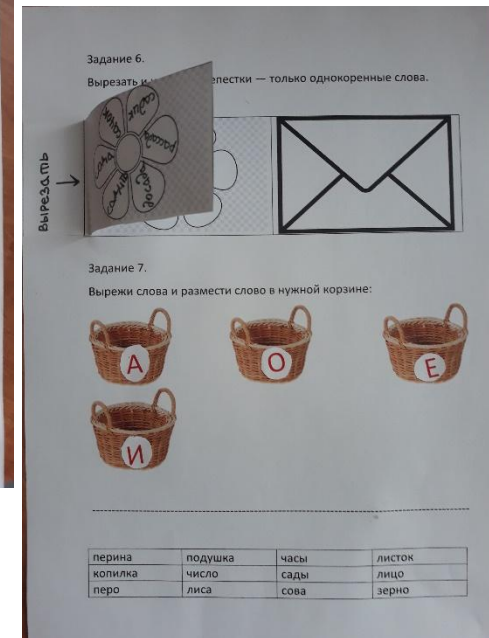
Задание 6.

Вырезать и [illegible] лепестки — только однокоренные слова.

садик
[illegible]
рассада
посадка
солнце
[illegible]

Вырезать

Задание 7.

Вырежи слова и размести слово в нужной корзине:

А
О
Е
И

| перина | подушка | часы | листок |
|---|---|---|---|
| копилка | число | сады | лицо |
| перо | лиса | сова | зерно |